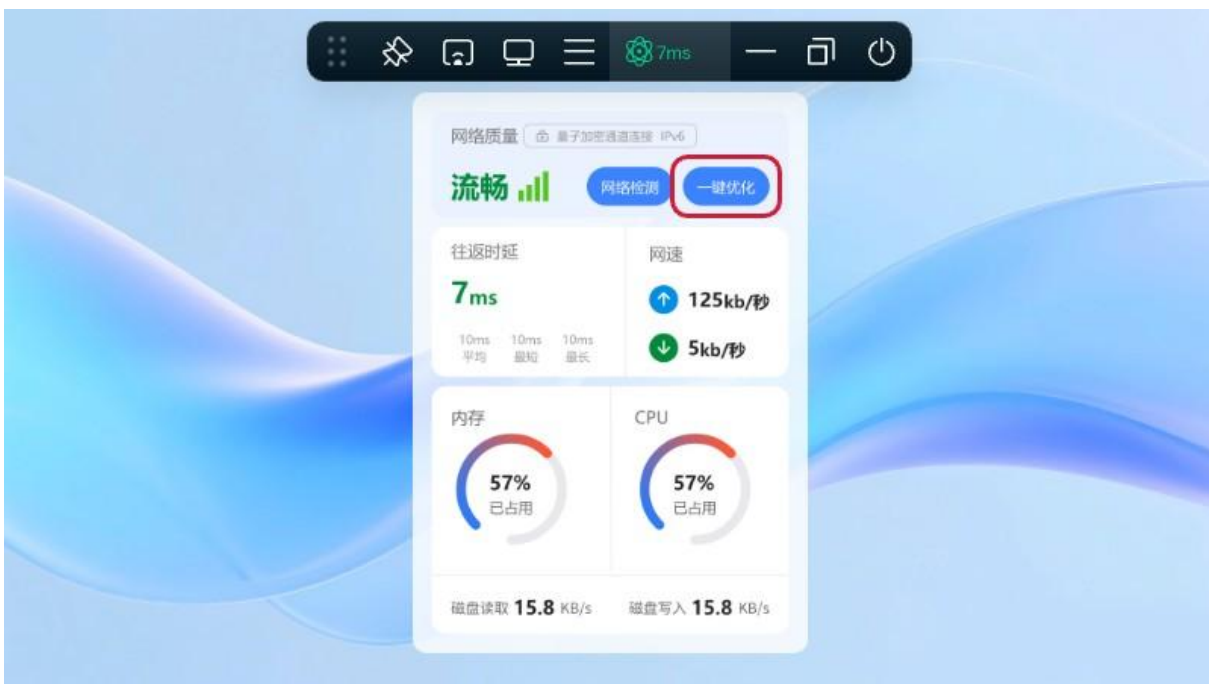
7ms

网络质量 量子加密通道连接 IPv6

流畅

网络检测 一键优化

往返时延

7ms

10ms 平均 10ms 最短 10ms 最长

网速

125kb/秒

5kb/秒

内存

57% 已占用

CPU

57% 已占用

磁盘读取 15.8 KB/s 磁盘写入 15.8 KB/s